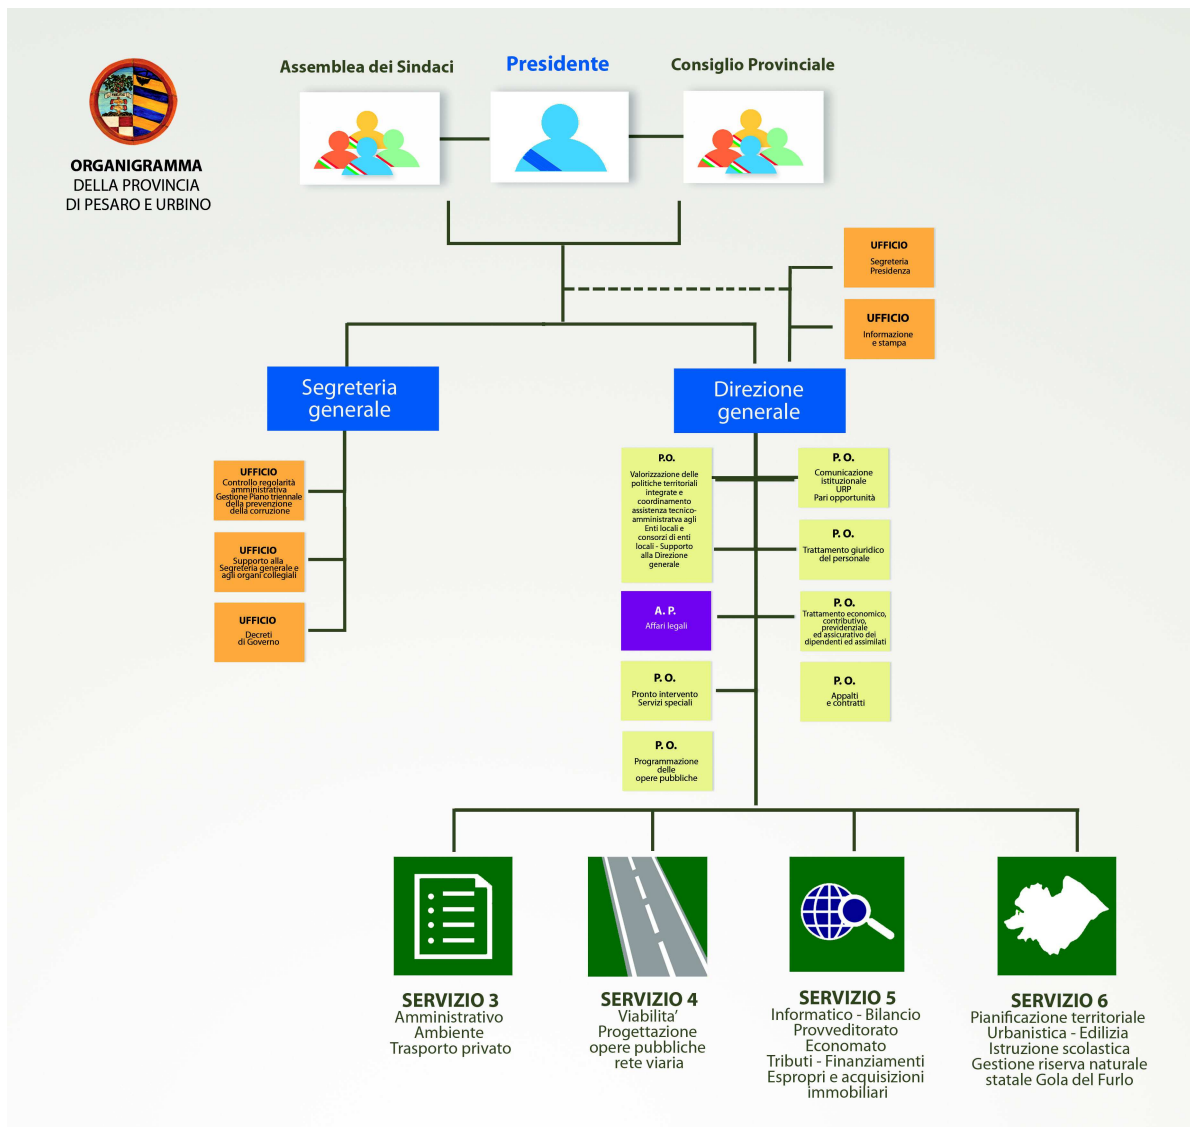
ORGANIGRAMMA
DELLA PROVINCIA
DI PESARO E URBINO

Assemblea dei Sindaci

Presidente

Consiglio Provinciale

UFFICIO
Segreteria Presidenza

UFFICIO
Informazione e stampa

Segreteria generale

Direzione generale

UFFICIO
Controllo regolarità amministrativa Gestione Piano triennale della prevenzione della corruzione

UFFICIO
Supporto alla Segreteria generale e agli organi collegiali

UFFICIO
Decreti di Governo

P.O.
Valorizzazione delle politiche territoriali integrate e coordinamento assistenza tecnico-amministratva agli Enti locali e consorzi di enti locali - Supporto alla Direzione generale

P. O.
Comunicazione istituzionale URP Pari opportunità

P. O.
Trattamento giuridico del personale

A. P.
Affari legali

P. O.
Trattamento economico, contributivo, previdenziale ed assicurativo dei dipendenti ed assimilati

P. O.
Pronto intervento Servizi speciali

P. O.
Appalti e contratti

P. O.
Programmazione delle opere pubbliche

SERVIZIO 3
Amministrativo
Ambiente
Trasporto privato

SERVIZIO 4
Viabilita'
Progettazione
opere pubbliche
rete viaria

SERVIZIO 5
Informatico - Bilancio
Provveditorato
Economato
Tributi - Finanziamenti
Espropri e acquisizioni
immobiliari

SERVIZIO 6
Pianificazione territoriale
Urbanistica - Edilizia
Istruzione scolastica
Gestione riserva naturale
statale Gola del Furlo